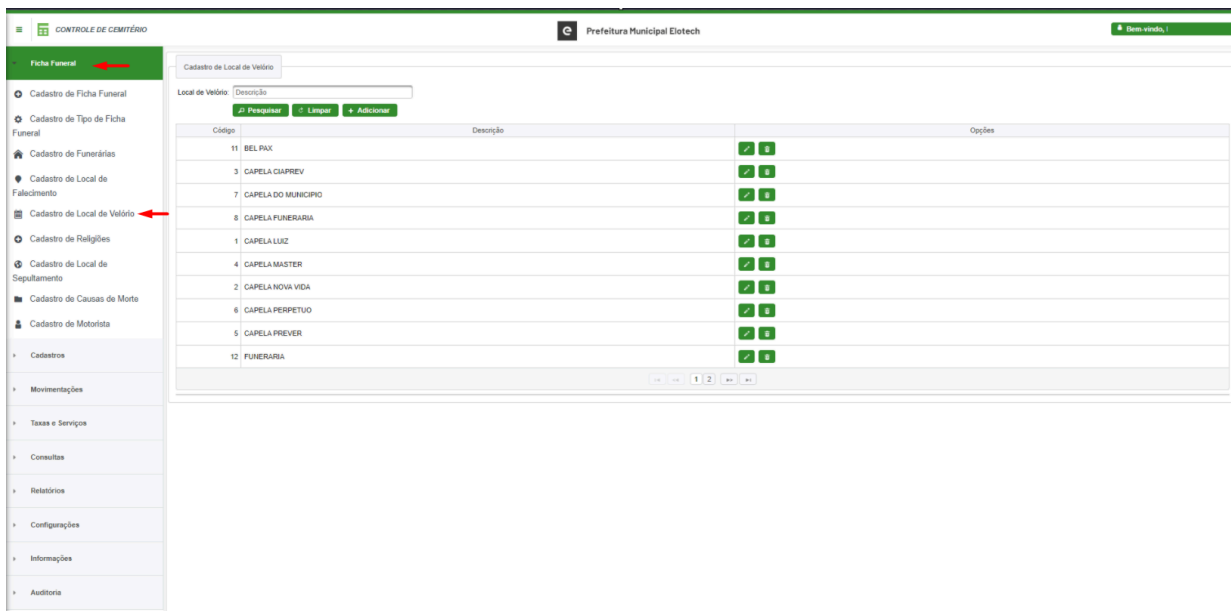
CONTROLE DE CEMITÉRIO

Prefeitura Municipal Elotech

Bem-vindo, I

Ficha Funeral
Cadastro de Ficha Funeral
Cadastro de Tipo de Ficha Funeral
Cadastro de Funerárias
Cadastro de Local de Falecimento
Cadastro de Local de Velório
Cadastro de Religiões
Cadastro de Local de Sepultamento
Cadastro de Causas de Morte
Cadastro de Motorista
Cadastros
Movimentações
Taxas e Serviços
Consultas
Relatórios
Configurações
Informações
Auditoria

Cadastro de Local de Velório

Local de Velório: Descrição

Pesquisar | Limpar | + Adicionar

| Código | Descrição | Opções |
|---|---|---|
| 11 | BEL PAX | |
| 3 | CAPELA CIAPREV | |
| 7 | CAPELA DO MUNICIPIO | |
| 8 | CAPELA FUNERARIA | |
| 1 | CAPELA LUIZ | |
| 4 | CAPELA MASTER | |
| 2 | CAPELA NOVA VIDA | |
| 6 | CAPELA PERPETUO | |
| 5 | CAPELA PREVER | |
| 12 | FUNERARIA | |

1 2